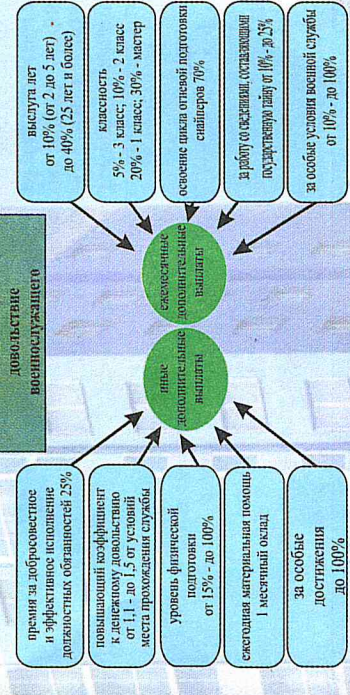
довольствие военнослужащего

ежемесячные дополнительные выплаты

выслуга лет от 10% (от 2 до 5 лет) до 40% (25 лет и более)

классность 5% - 3 класс; 10% - 2 класс 20% - 1 класс; 30% - мастер

освоение цикла огневой подготовки снайперов 70%

за работу со сведениями, составляющими государственную тайну от 10% - до 25%

за особые условия военной службы от 10% - до 100%

иные дополнительные выплаты

премия за добросовестное и эффективное исполнение должностных обязанностей 25%

повышающий коэффициент к денежному довольствию от 1,1 - до 1,5 от условий места прохождения службы

уровень физической подготовки от 15% - до 100%

ежегодная материальная помощь 1 месячный оклад

за особые достижения до 100%